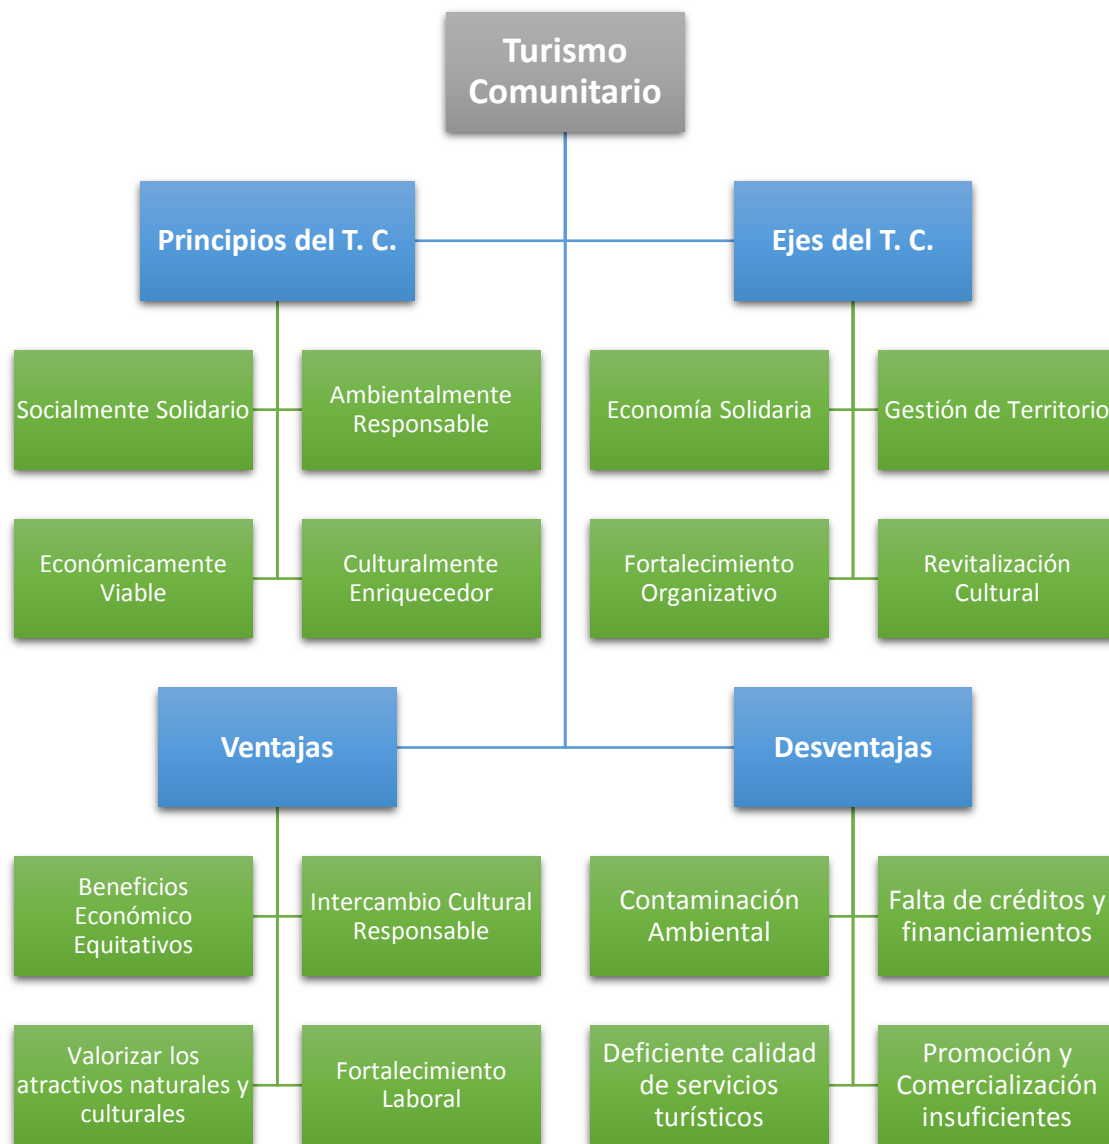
Turismo Comunitario

Principios del T. C.

Socialmente Solidario

Ambientalmente Responsable

Económicamente Viable

Culturalmente Enriquecedor

Ejes del T. C.

Economía Solidaria

Gestión de Territorio

Fortalecimiento Organizativo

Revitalización Cultural

Ventajas

Beneficios Económico Equitativos

Intercambio Cultural Responsable

Valorizar los atractivos naturales y culturales

Fortalecimiento Laboral

Desventajas

Contaminación Ambiental

Falta de créditos y financiamientos

Deficiente calidad de servicios turísticos

Promoción y Comercialización insuficientes